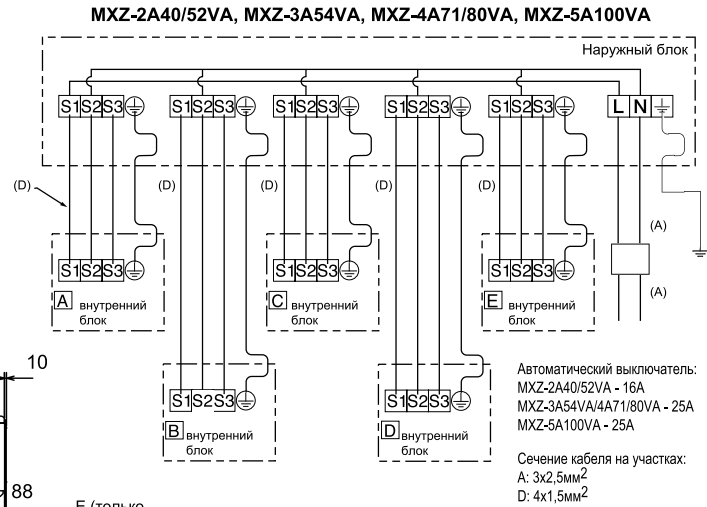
MXZ-2A40/52VA, MXZ-3A54VA, MXZ-4A71/80VA, MXZ-5A100VA

Наружный блок

S1 S2 S3 | S1 S2 S3 | S1 S2 S3 | S1 S2 S3 | S1 S2 S3 | L N

(D) (D) (D) (D) (D)

(A)

(A)

S1 S2 S3
A внутренний блок

S1 S2 S3
C внутренний блок

S1 S2 S3
E внутренний блок

S1 S2 S3
B внутренний блок

S1 S2 S3
D внутренний блок

10

88

Е (только

Автоматический выключатель:
MXZ-2A40/52VA - 16A
MXZ-3A54VA/4A71/80VA - 25A
MXZ-5A100VA - 25A

Сечение кабеля на участках:
A: 3х2,5мм$^2$
D: 4х1,5мм$^2$